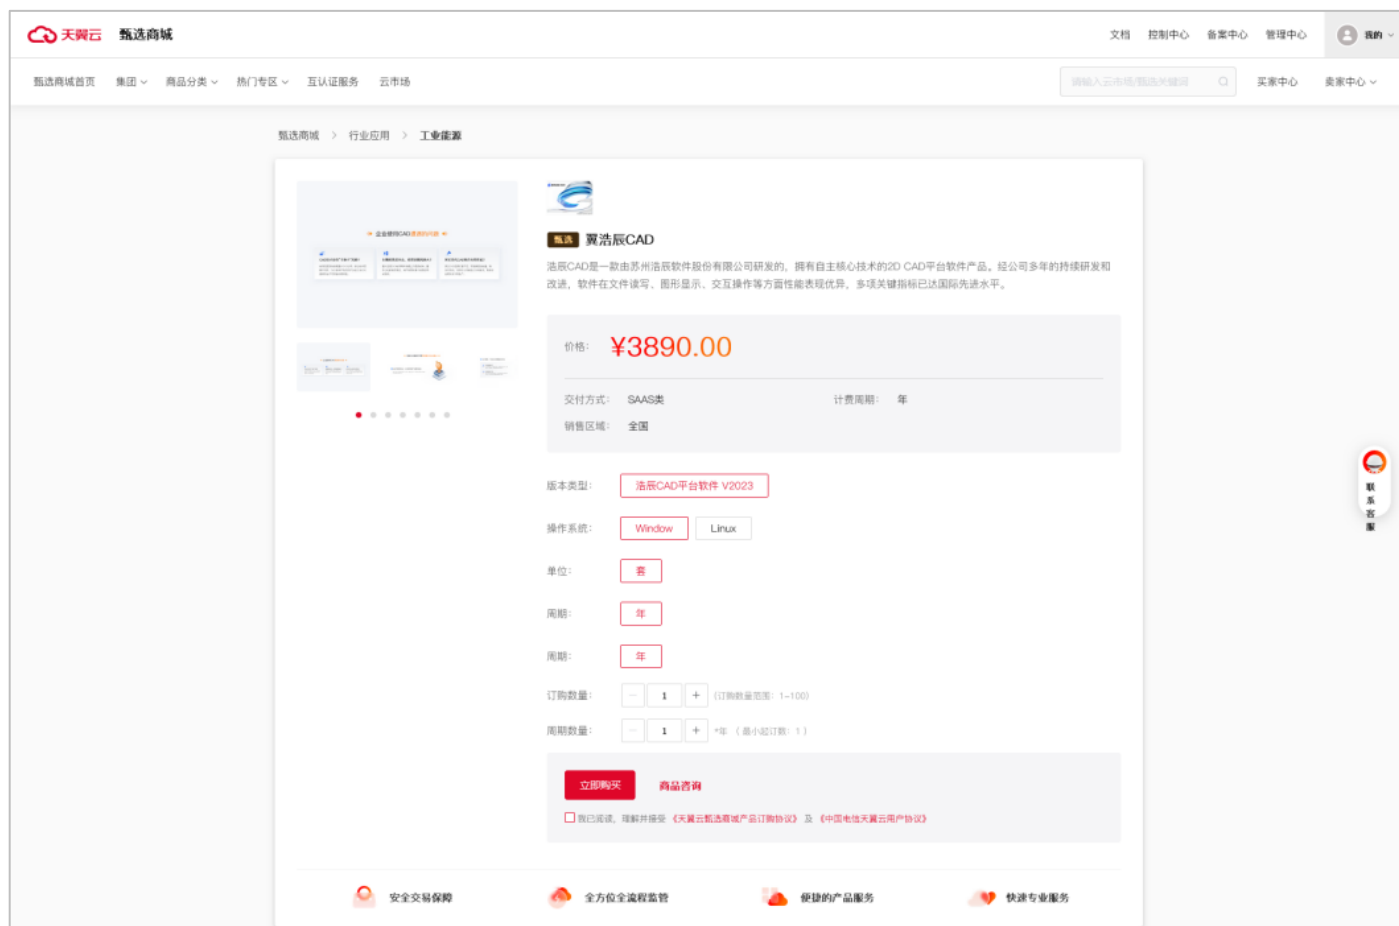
天翼云 甄选商城

文档 控制中心 备案中心 管理中心 我的

甄选商城首页 集团 商品分类 热门专区 互认证服务 云市场

请输入云市场/甄选关键词

买家中心 卖家中心

甄选商城 > 行业应用 > 工业能源

甄选 翼浩辰CAD

浩辰CAD是一款由苏州浩辰软件股份有限公司研发的，拥有自主核心技术的2D CAD平台软件产品。经公司多年的持续研发和改进，软件在文件读写、图形显示、交互操作等方面性能表现优异，多项关键指标已达国际先进水平。

价格： ¥3890.00

交付方式： SAAS类 计费周期： 年

销售区域： 全国

版本类型： 浩辰CAD平台软件 V2023

操作系统： Window Linux

单位： 套

周期： 年

周期： 年

订购数量： − 1 + （订购数量范围：1~100）

周期数量： − 1 + *年 （最小起订数：1）

立即购买 商品咨询

我已阅读，理解并接受《天翼云甄选商城产品订购协议》及《中国电信天翼云用户协议》

联系客服

安全交易保障 全方位全流程监管 便捷的产品服务 快速专业服务